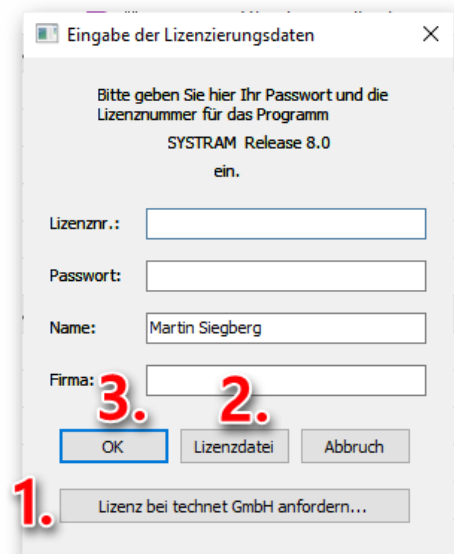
Eingabe der Lizenzierungsdaten

Bitte geben Sie hier Ihr Passwort und die Lizenznummer für das Programm

SYSTRAM Release 8.0

ein.

Lizenznr.:

Passwort:

Name: Martin Siegberg

Firma:

3. 2.

OK Lizenzdatei Abbruch

1. Lizenz bei technet GmbH anfordern...